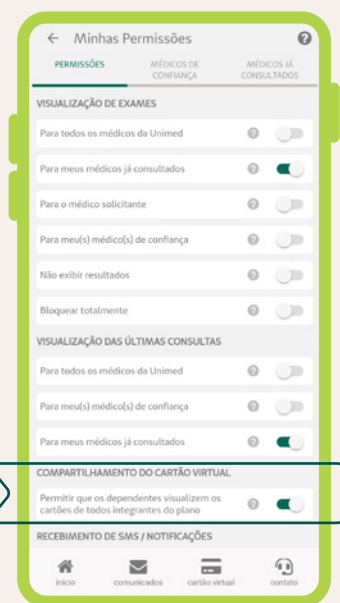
← Minhas Permissões

PERMISSÕES
MÉDICOS DE CONFIANÇA
MÉDICOS JÁ CONSULTADOS

VISUALIZAÇÃO DE EXAMES

Para todos os médicos da Unimed

Para meus médicos já consultados

Para o médico solicitante

Para meu(s) médico(s) de confiança

Não exibir resultados

Bloquear totalmente

VISUALIZAÇÃO DAS ÚLTIMAS CONSULTAS

Para todos os médicos da Unimed

Para meu(s) médico(s) de confiança

Para meus médicos já consultados

COMPARTILHAMENTO DO CARTÃO VIRTUAL

Permitir que os dependentes visualizem os cartões de todos integrantes do plano

RECEBIMENTO DE SMS / NOTIFICAÇÕES

início
comunicados
cartão virtual
contato